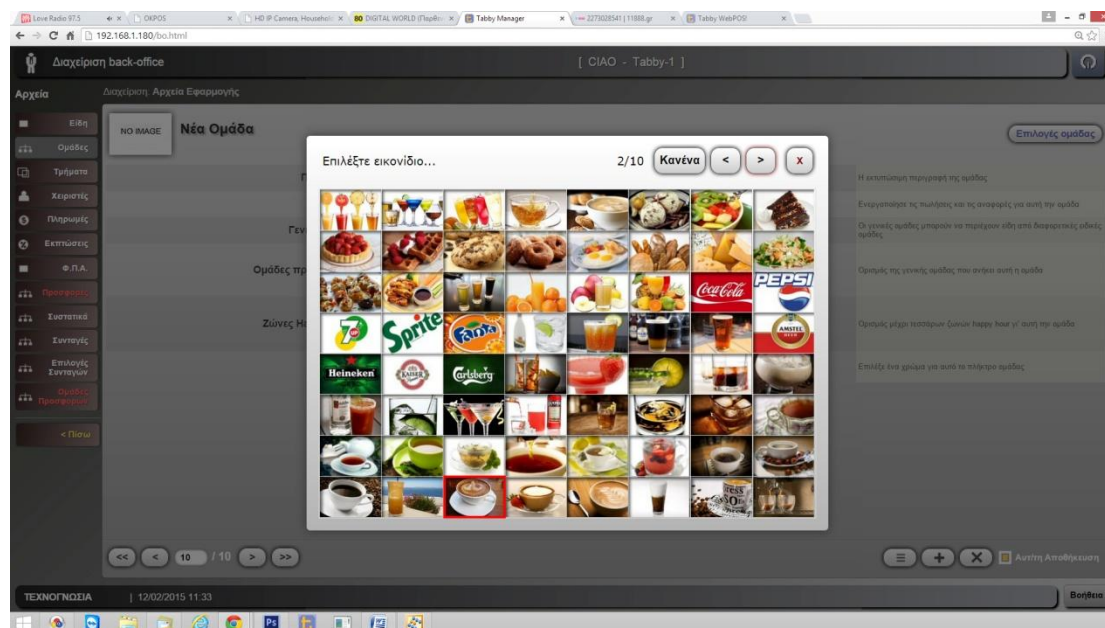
Love Radio 97.5 | OKPOS | HD IP Camera, Househol | DIGITAL WORLD (Παράθυ | Tabby Manager | 2273028541 | 11888.gr | Tabby WebPOS!

192.168.1.180/bo.html

Διαχείριση back-office

[ CIAO - Tabby-1 ]

Αρχεία

Διαχείριση Αρχεία Εφαρμογής

Είδη
Ομάδες
Τμήματα
Χειριστές
Πληρωμές
Εκπτώσεις
Φ.Π.Α.
Προσφορές
Συστατικά
Συνταγές
Επιλογές Συνταγών
Ομάδες Προσφορών

< Πίσω

NO IMAGE

Νέα Ομάδα

Επιλογές ομάδας

Επιλέξτε εικονίδιο...

2/10

Κανένα

<

>

x

Coca-Cola
PEPSI
7up
Sprite
Fanta
AMSTEL
Heineken
KAISER
Carlsberg

Γεν

Ομάδες πρ

Ζώνες Η

Η εκτυπώσιμη περιγραφή της ομάδας

Ενεργοποιήστε τις πωλήσεις και τις αναφορές για αυτή την ομάδα

Οι γενικές ομάδες μπορούν να περιέχουν είδη από διαφορετικές ειδικές ομάδες

Ορισμός της γενικής ομάδας που ανήκει αυτή η ομάδα

Ορισμός μέχρι τεσσάρων ζωνών happy hour γι' αυτή την ομάδα

Επιλέξτε ένα χρώμα για αυτό το πλήκτρο ομάδας

<<

<

10

/ 10

>

>>

Αυτόμ Αποθήκευση

ΤΕΧΝΟΓΝΩΣΙΑ

| 12/02/2015 11:33

Βοήθεια